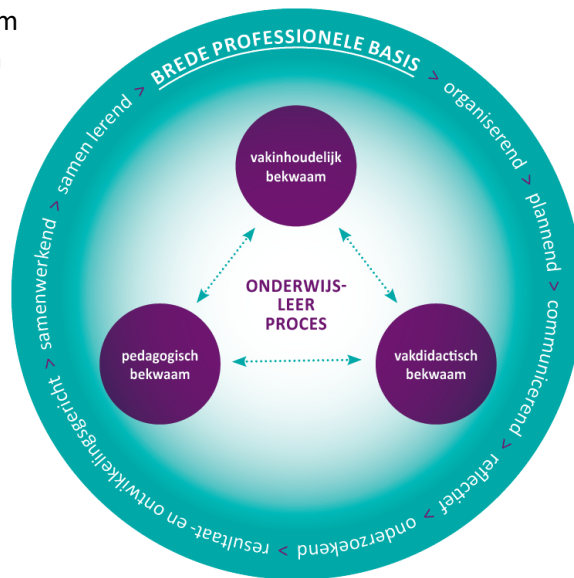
m

BREDE PROFESSIONELE BASIS > organiserend > plannend > communicerend > reflectief > onderzoekend > resultaat- en ontwikkelingsgericht > samenwerkend > samen lerend >

vakinhoudelijk bekwaam

ONDERWIJS-LEER PROCES

pedagogisch bekwaam

vakdidactisch bekwaam